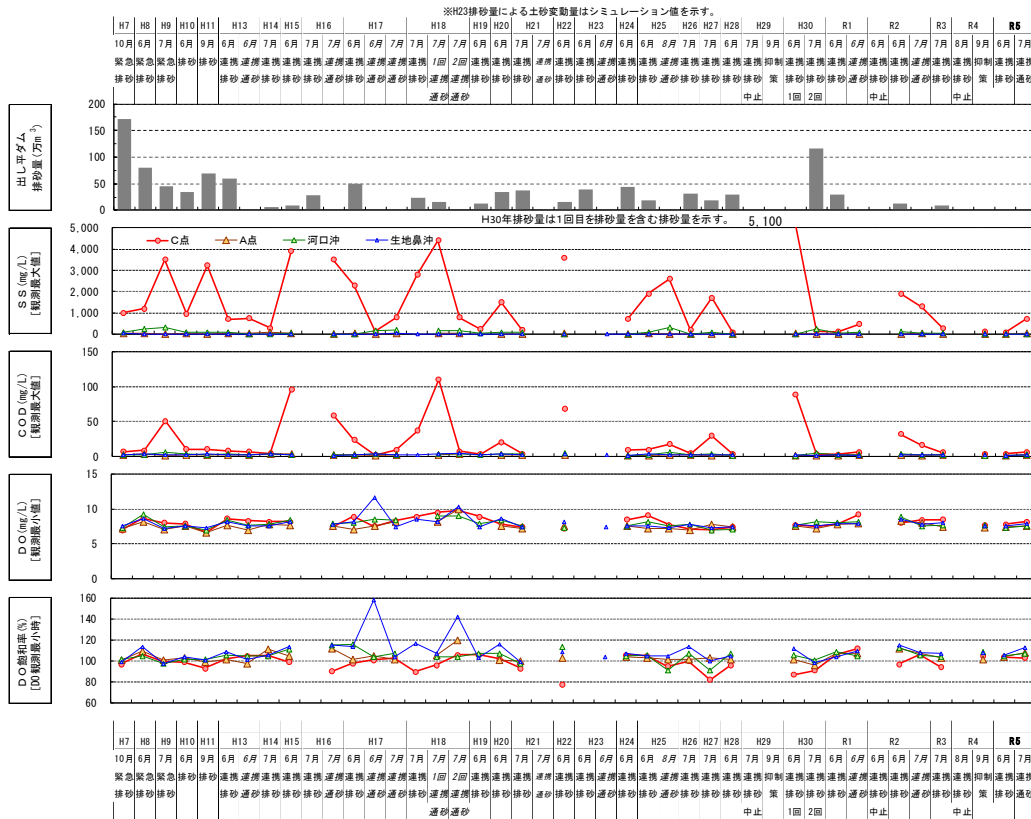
※H23排砂量による土砂変動量はシミュレーション値を示す。

| H7 | H8 | H9 | H10 | H11 | H13 | | | H14 | H15 | H16 | | H17 | | | | H18 | | | H19 | H20 | | H21 | | H22 | H23 | | H24 | H25 | | H26 | H27 | H28 | H29 | | H30 | | R1 | | R2 | | R3 | R4 | | R5 | |
|---|---|---|---|---|---|---|---|---|---|---|---|---|---|---|---|---|---|---|---|---|---|---|---|---|---|---|---|---|---|---|---|---|---|---|---|---|---|---|---|---|---|---|---|---|---|
| 10月 | 6月 | 7月 | 6月 | 9月 | 6月 | 6月 | 7月 | 7月 | 6月 | 7月 | 7月 | 6月 | 6月 | 7月 | 7月 | 7月 | 7月 | 7月 | 6月 | 6月 | 7月 | 7月 | 6月 | 6月 | 6月 | 6月 | 6月 | 6月 | 8月 | 7月 | 7月 | 6月 | 7月 | 9月 | 6月 | 7月 | 6月 | 6月 | 6月 | 6月 | 7月 | 7月 | 8月 | 9月 | 6月 | 7月 |
| 緊急 | 緊急 | 緊急 | 排砂 | 排砂 | 連携 | 連携 | 連携 | 連携 | 連携 | 連携 | 連携 | 連携 | 連携 | 連携 | 連携 | 1回 | 2回 | 連携 | 連携 | 連携 | 連携 | 連携 | 連携 | 連携 | 連携 | 連携 | 連携 | 連携 | 連携 | 連携 | 連携 | 連携 | 連携 | 抑制 | 排砂 | 排砂 | 連携 | 連携 | 連携 | 連携 | 連携 | 連携 | 連携 | 抑制 | 連携 | 連携 |
| 排砂 | 排砂 | 排砂 | | | 排砂 | 通砂 | 排砂 | 排砂 | 排砂 | 排砂 | 通砂 | 通砂 | 排砂 | 通砂 | 排砂 | 排砂 | 通砂 | 通砂 | 排砂 | 排砂 | 排砂 | 通砂 | 排砂 | 排砂 | 通砂 | 排砂 | 排砂 | 排砂 | 通砂 | 通砂 | 排砂 | 排砂 | 排砂 | 策 | 1回 | 2回 | 排砂 | 通砂 | 排砂 | 排砂 | 通砂 | 排砂 | 排砂 | 策 | 排砂 | 排砂 |
| | | | | | | | | | | | | | | | | 通砂 | 通砂 | | | | | | | | | | | | | | | | 中止 | | | | | | 中止 | | | | 中止 | | | |

出し平ダム 排砂量（万m$^3$）
200
150
100
50
0

H30年排砂量は1回目を排砂量を含む排砂量を示す。
5,100

SS（mg/L）［観測最大値］
5,000
4,000
3,000
2,000
1,000
0
C点
A点
河口沖
生地鼻沖

COD（mg/L）［観測最大値］
150
100
50
0

DO（mg/L）［観測最小値］
15
10
5
0

DO飽和率（%）［DO観測最小時］
160
140
120
100
80
60

| H7 | H8 | H9 | H10 | H11 | H13 | | | H14 | H15 | H16 | | H17 | | | | H18 | | | H19 | H20 | | H21 | | H22 | H23 | | H24 | H25 | | H26 | H27 | H28 | H29 | | H30 | | R1 | | R2 | | R3 | R4 | | R5 | |
|---|---|---|---|---|---|---|---|---|---|---|---|---|---|---|---|---|---|---|---|---|---|---|---|---|---|---|---|---|---|---|---|---|---|---|---|---|---|---|---|---|---|---|---|---|---|
| 10月 | 6月 | 7月 | 6月 | 9月 | 6月 | 6月 | 7月 | 7月 | 6月 | 7月 | 7月 | 6月 | 6月 | 7月 | 7月 | 7月 | 7月 | 7月 | 6月 | 6月 | 7月 | 7月 | 6月 | 6月 | 6月 | 6月 | 6月 | 6月 | 8月 | 7月 | 7月 | 6月 | 7月 | 9月 | 6月 | 7月 | 6月 | 6月 | 6月 | 6月 | 7月 | 7月 | 8月 | 9月 | 6月 | 7月 |
| 緊急 | 緊急 | 緊急 | 排砂 | 排砂 | 連携 | 連携 | 連携 | 連携 | 連携 | 連携 | 連携 | 連携 | 連携 | 連携 | 連携 | 1回 | 2回 | 連携 | 連携 | 連携 | 連携 | 連携 | 連携 | 連携 | 連携 | 連携 | 連携 | 連携 | 連携 | 連携 | 連携 | 連携 | 連携 | 抑制 | 排砂 | 排砂 | 連携 | 連携 | 連携 | 連携 | 連携 | 連携 | 連携 | 抑制 | 連携 | 連携 |
| 排砂 | 排砂 | 排砂 | | | 排砂 | 通砂 | 排砂 | 排砂 | 排砂 | 排砂 | 通砂 | 通砂 | 排砂 | 通砂 | 排砂 | 排砂 | 通砂 | 通砂 | 排砂 | 排砂 | 排砂 | 通砂 | 排砂 | 排砂 | 通砂 | 排砂 | 排砂 | 排砂 | 通砂 | 通砂 | 排砂 | 排砂 | 排砂 | 策 | 1回 | 2回 | 排砂 | 通砂 | 排砂 | 排砂 | 通砂 | 排砂 | 排砂 | 策 | 排砂 | 排砂 |
| | | | | | | | | | | | | | | | | 通砂 | 通砂 | | | | | | | | | | | | | | | | 中止 | | | | | | 中止 | | | | 中止 | | | |